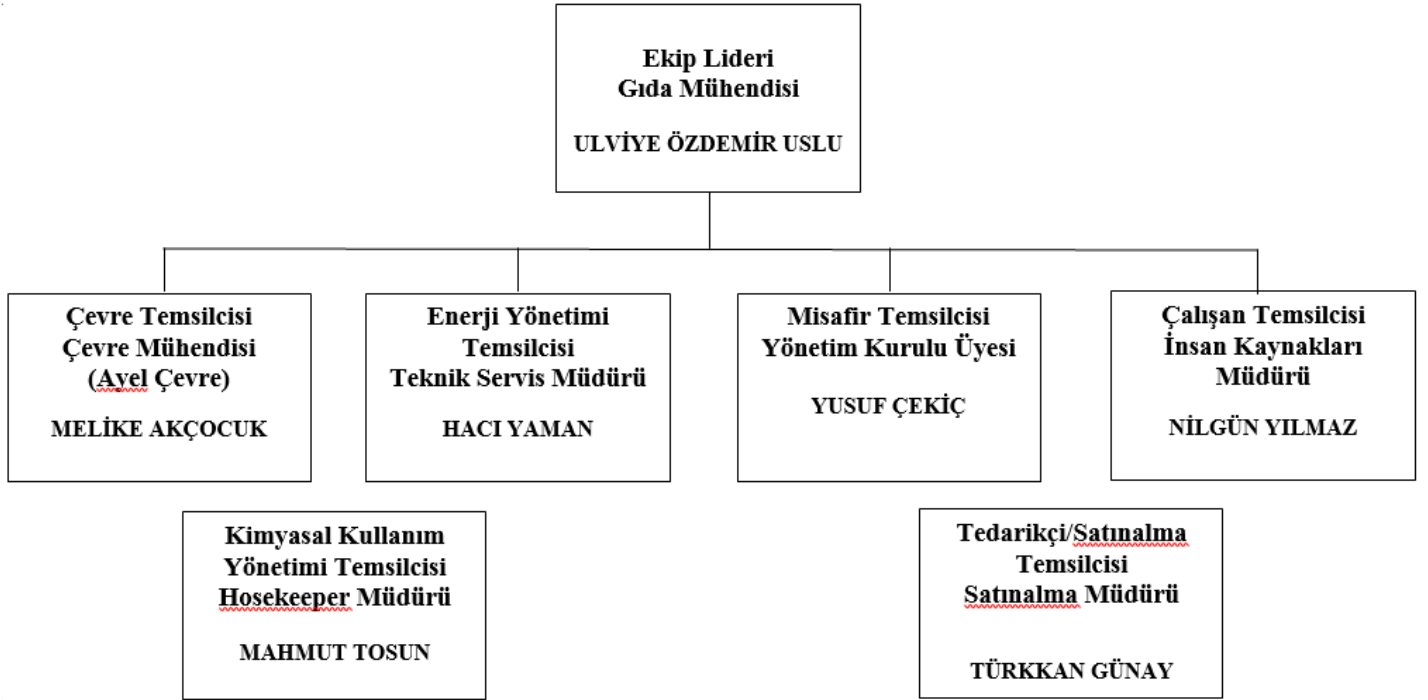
Ekip Lideri
Gıda Mühendisi

ULVİYE ÖZDEMİR USLU

Çevre Temsilcisi
Çevre Mühendisi
(Ayel Çevre)

MELİKE AKÇOCUK

Enerji Yönetimi
Temsilcisi
Teknik Servis Müdürü

HACI YAMAN

Misafir Temsilcisi
Yönetim Kurulu Üyesi

YUSUF ÇEKİÇ

Çalışan Temsilcisi
İnsan Kaynakları
Müdürü

NİLGÜN YILMAZ

Kimyasal Kullanım
Yönetimi Temsilcisi
Hosekeeper Müdürü

MAHMUT TOSUN

Tedarikçi/Satınalma
Temsilcisi
Satınalma Müdürü

TÜRKKAN GÜNAY